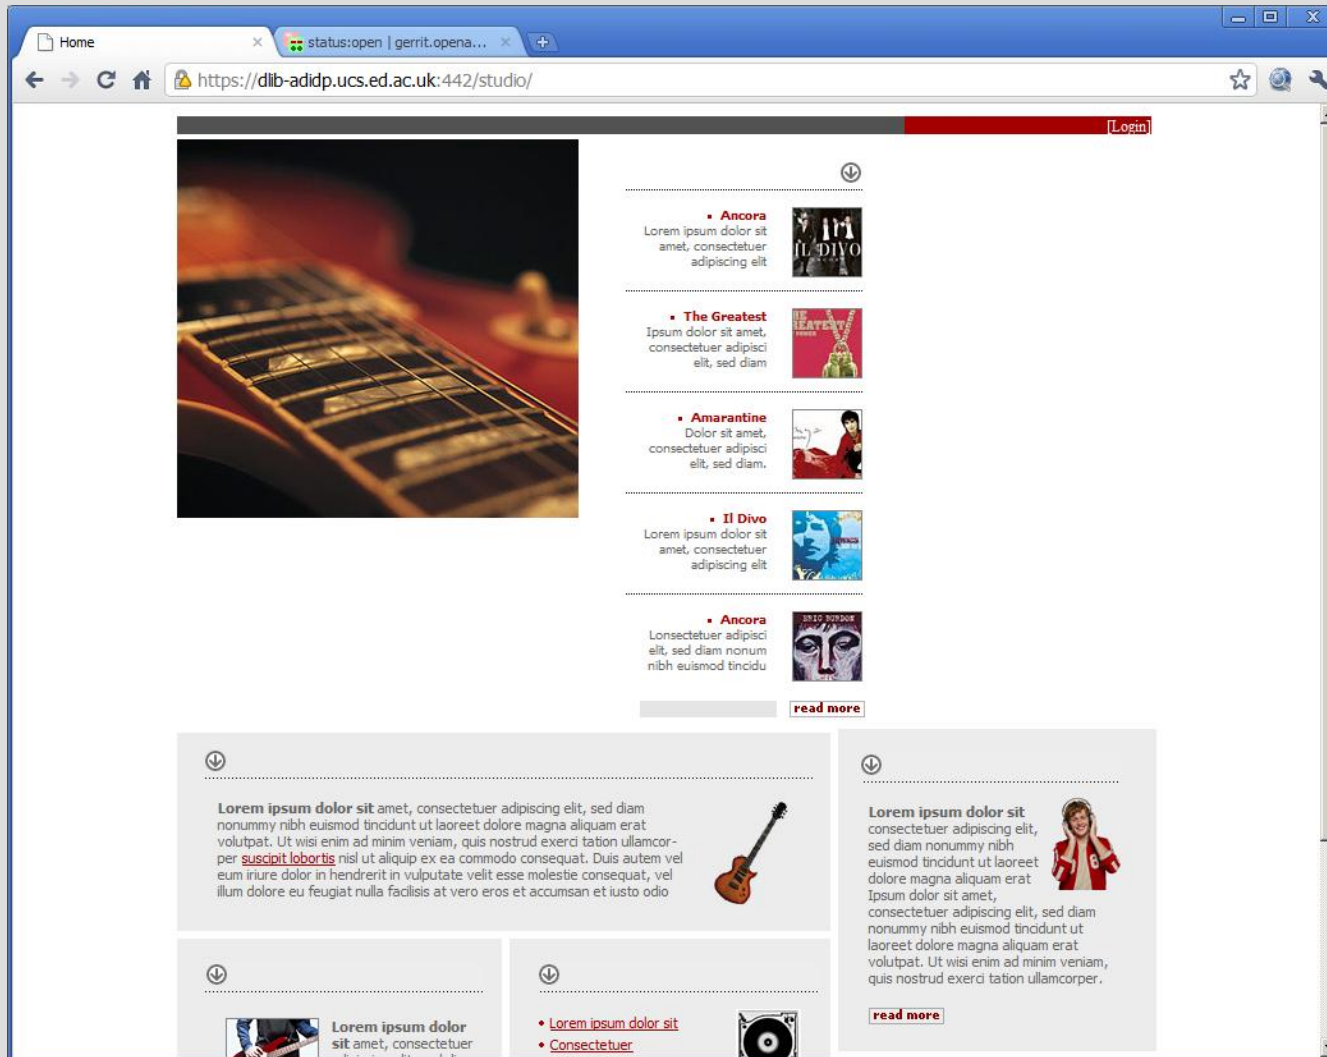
Home
status:open | gerrit.opena...
https://dlib-adidp.ucs.ed.ac.uk:442/studio/

[Login]

Ancora
Lorem ipsum dolor sit amet, consectetuer adipiscing elit

IL DIVO

The Greatest
Ipsum dolor sit amet, consectetuer adipisci elit, sed diam

Amarantine
Dolor sit amet, consectetuer adipisci elit, sed diam.

Il Divo
Lorem ipsum dolor sit amet, consectetuer adipiscing elit

Ancora
Lonsectetuer adipisci elit, sed diam nonum nibh euismod tincidu

read more

Lorem ipsum dolor sit amet, consectetuer adipiscing elit, sed diam nonummy nibh euismod tincidunt ut laoreet dolore magna aliquam erat volutpat. Ut wisi enim ad minim veniam, quis nostrud exerci tation ullamcorper suscipit lobortis nisl ut aliquip ex ea commodo consequat. Duis autem vel eum iriure dolor in hendrerit in vulputate velit esse molestie consequat, vel illum dolore eu feugiat nulla facilisis at vero eros et accumsan et iusto odio

Lorem ipsum dolor sit consectetuer adipiscing elit, sed diam nonummy nibh euismod tincidunt ut laoreet dolore magna aliquam erat Ipsum dolor sit amet, consectetuer adipiscing elit, sed diam nonummy nibh euismod tincidunt ut laoreet dolore magna aliquam erat volutpat. Ut wisi enim ad minim veniam, quis nostrud exerci tation ullamcorper.

read more

Lorem ipsum dolor sit amet, consectetuer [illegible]

Lorem ipsum dolor sit
Consectetuer